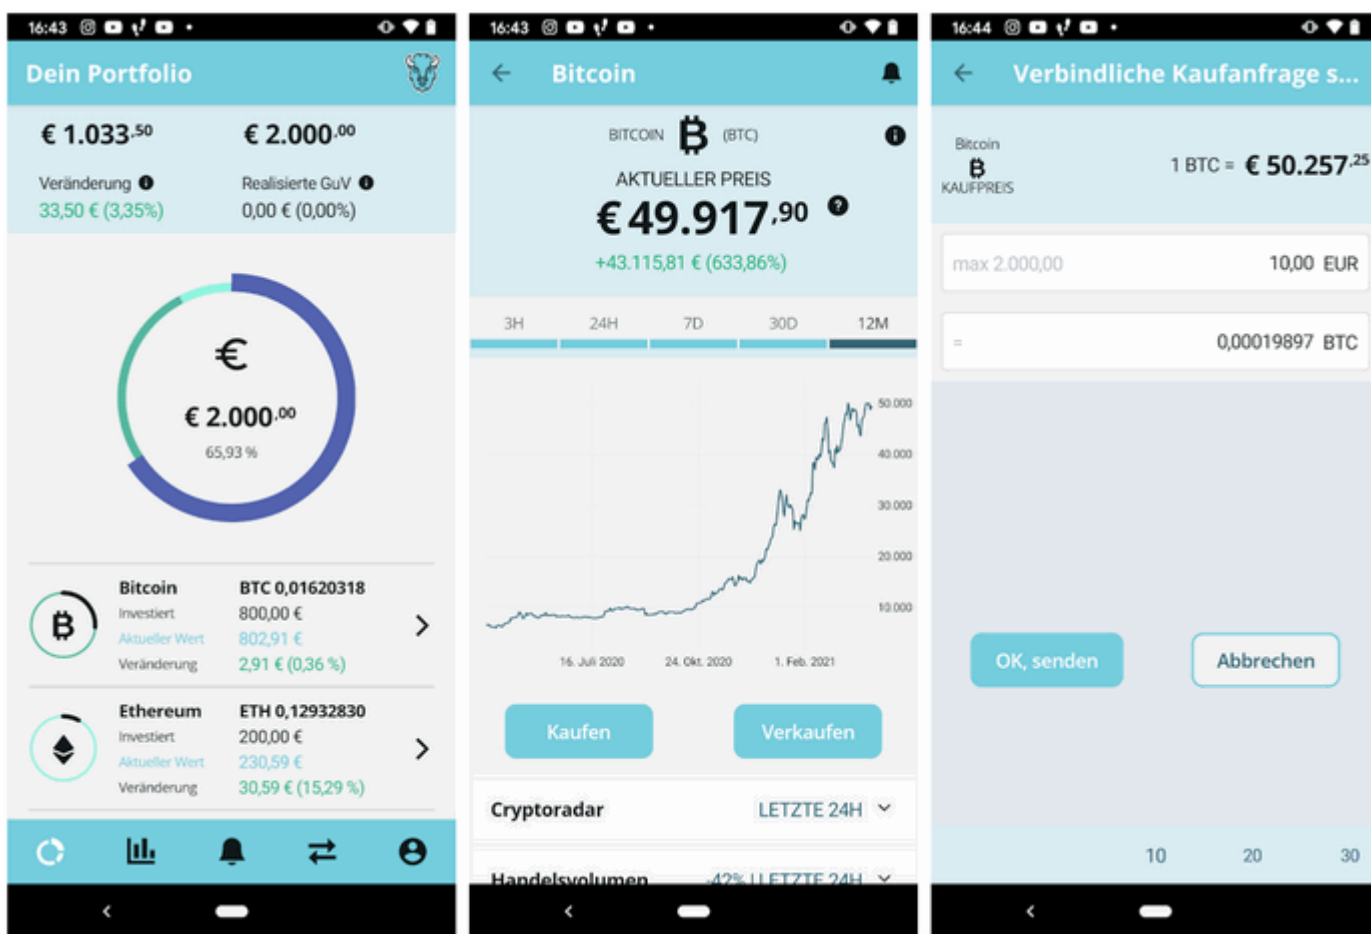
16:43

Dein Portfolio

€ 1.033,50
€ 2.000,00

Veränderung
33,50 € (3,35%)

Realisierte GuV
0,00 € (0,00%)

€
€ 2.000,00
65,93 %

Bitcoin
BTC 0,01620318
Investiert 800,00 €
Aktueller Wert 802,91 €
Veränderung 2,91 € (0,36 %)

Ethereum
ETH 0,12932830
Investiert 200,00 €
Aktueller Wert 230,59 €
Veränderung 30,59 € (15,29 %)

16:43

Bitcoin

BITCOIN (BTC)

AKTUELLER PREIS
€ 49.917,90
+43.115,81 € (633,86%)

3H 24H 7D 30D 12M

50.000
40.000
30.000
20.000
10.000

16. Juli 2020
24. Okt. 2020
1. Feb. 2021

Kaufen
Verkaufen

Cryptoradar
LETZTE 24H

Handelsvolumen
-42% | LETZTE 24H

16:44

Verbindliche Kaufanfrage s...

Bitcoin
KAUFPREIS
1 BTC = € 50.257,25

max 2.000,00
10,00 EUR

=
0,00019897 BTC

OK, senden
Abbrechen

10 20 30